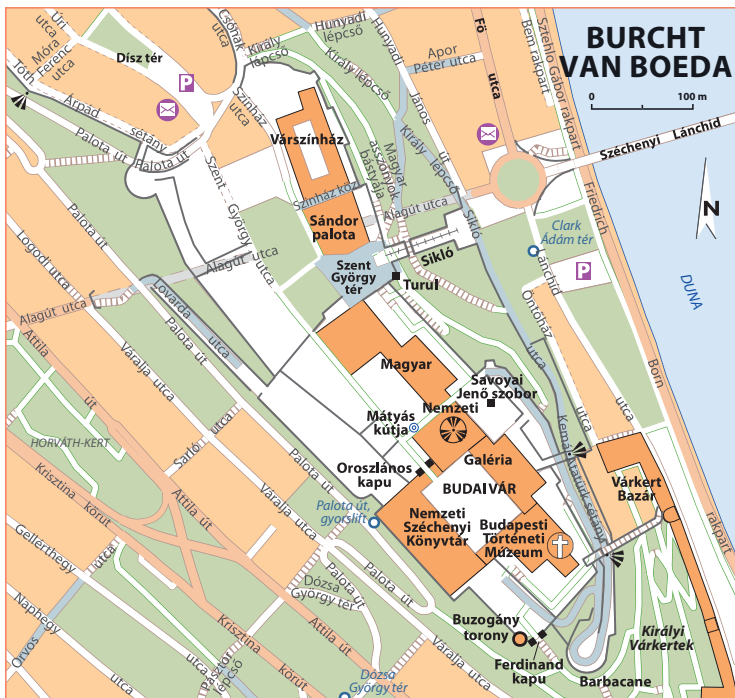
BURCHT VAN BOEDA

0
100 m

N

DUNA

Úri utca
Móra Ferenc utca
Tóth Árpád sétány
Dísz tér
Csónak utca
Hunyadi lépcső
Király lépcső
Hunyadi János út
Apor Péter utca
Fő utca
Szalag utca
Bem rakpart
Szilágyi Dezső tér
Szeneny Gábor rakpart
Színház utca
Várszínház
Palota út
Palota út
Szent György utca
Magyar asszonyok bástyája
Király lépcső
Széchenyi Lánchíd
Színház köz
Alagút utca
Sándor palota
Sikló
Friedrich
Clark Ádám tér
Lánchíd
Alagút utca
Szent György tér
Sikló
Turul
Lovarda utca
Ostrom utca
Palota út
Alagút utca
Attila út
Váralja utca
Logodi utca
Palota út
Magyar
Nemzeti
Savoyai Jenő szobor
Mátyás kútja
HORVÁTH-KERT
Szarvas tér
Oroszlános kapu
Galéria
Kemnitzer sétány
BUDAI VÁR
Várkert Bazár
Palota út
Krisztina körút
Attila út
Palota út, gyorslift
Nemzeti Széchenyi Könyvtár
Budapesti Történeti Múzeum
Gellérthegy utca
Dózsa György tér
Palota út
Várkert rakpart
Naphegy
Buzogány torony
Attila út
Váralja utca
Orvos
Krisztina körút
Ferdinand kapu
Királyi Várkertek
Dózsa György tér
utca
Barbacane